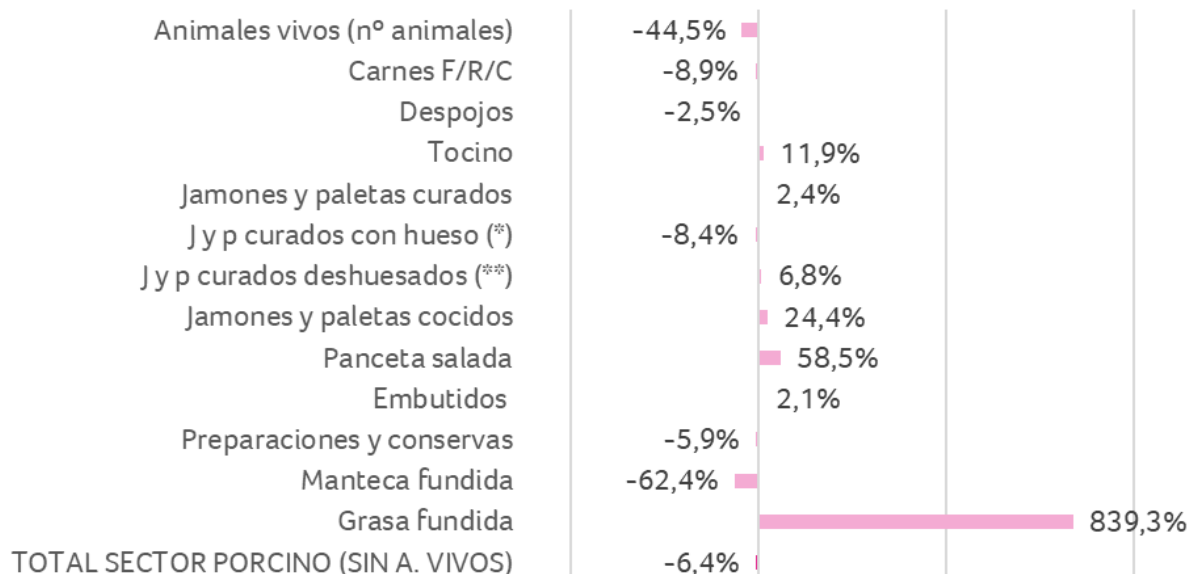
Animales vivos (nº animales) -44,5%
Carnes F/R/C -8,9%
Despojos -2,5%
Tocino 11,9%
Jamones y paletas curados 2,4%
J y p curados con hueso (*) -8,4%
J y p curados deshuesados (**) 6,8%
Jamones y paletas cocidos 24,4%
Panceta salada 58,5%
Embutidos 2,1%
Preparaciones y conservas -5,9%
Manteca fundida -62,4%
Grasa fundida 839,3%
TOTAL SECTOR PORCINO (SIN A. VIVOS) -6,4%